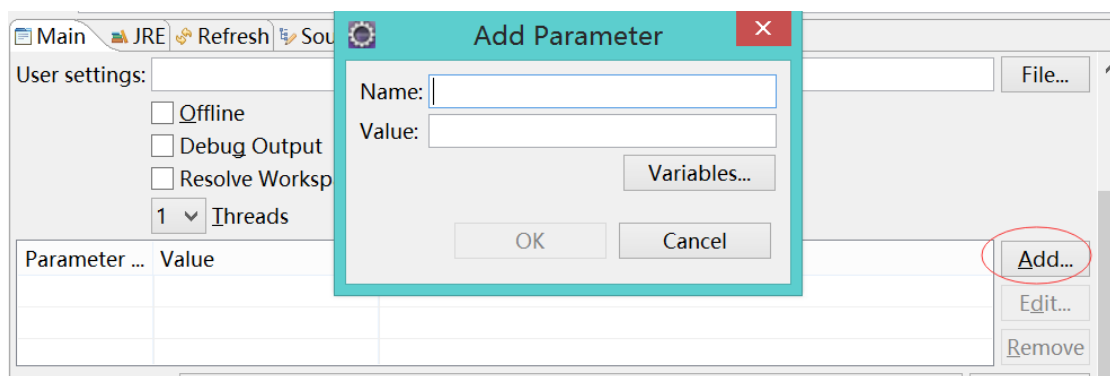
Main JRE Refresh Sou

User settings:

File...

Offline

Debug Output

Resolve Worksp

1 Threads

| Parameter ... | Value |
|---|---|
| | |
| | |
| | |

Add...

Edit...

Remove

Add Parameter

Name:

Value:

Variables...

OK

Cancel